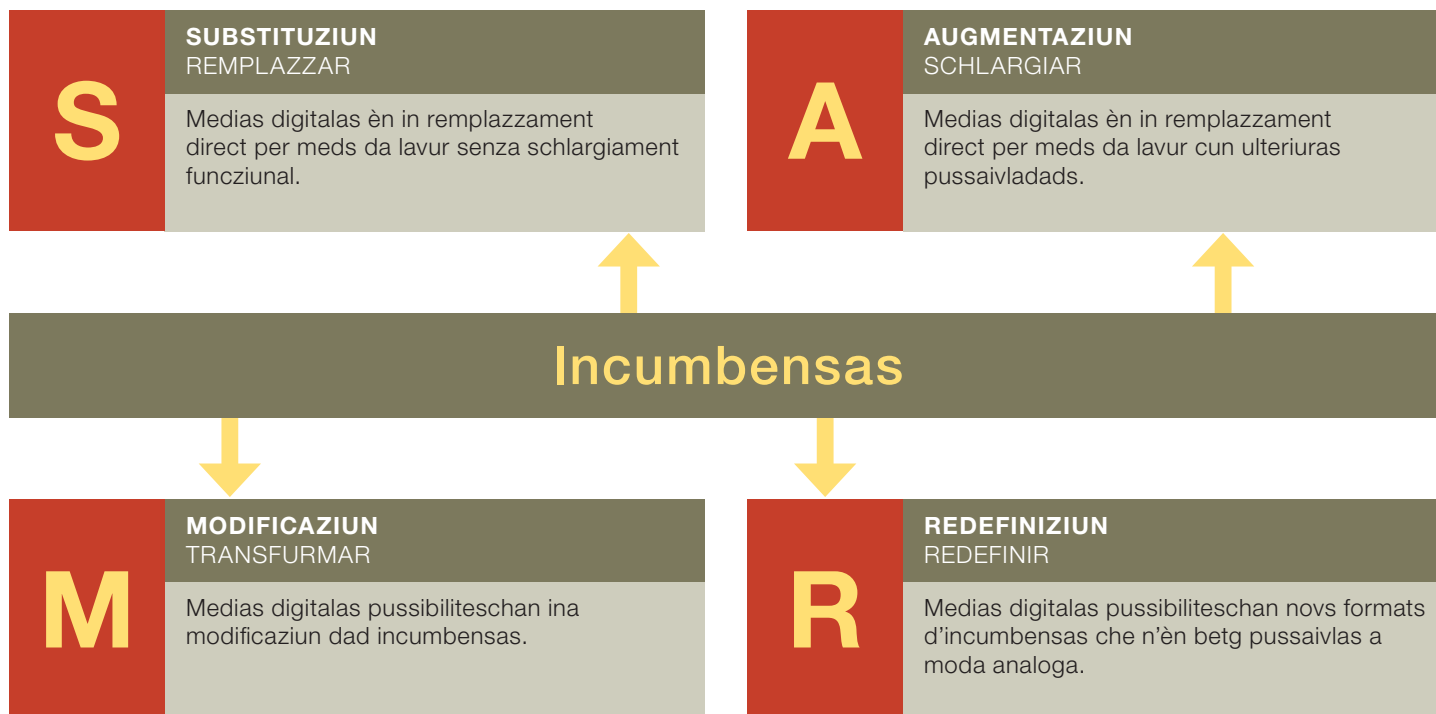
S

SUBSTITUZIUN
REMPLAZZAR

Medias digitalas èn in remplazzament direct per meds da lavur senza schlargiament funcziunal.

A

AUGMENTAZIUN
SCHLARGIAR

Medias digitalas èn in remplazzament direct per meds da lavur cun ulteriuras pussaivladads.

Incumbensas

M

MODIFICAZIUN
TRANSFURMAR

Medias digitalas pussibiliteschan ina modificaziun dad incumbensas.

R

REDEFINIZIUN
REDEFINIR

Medias digitalas pussibiliteschan novs formats d'incumbensas che n'èn betg pussaivlas a moda analoga.